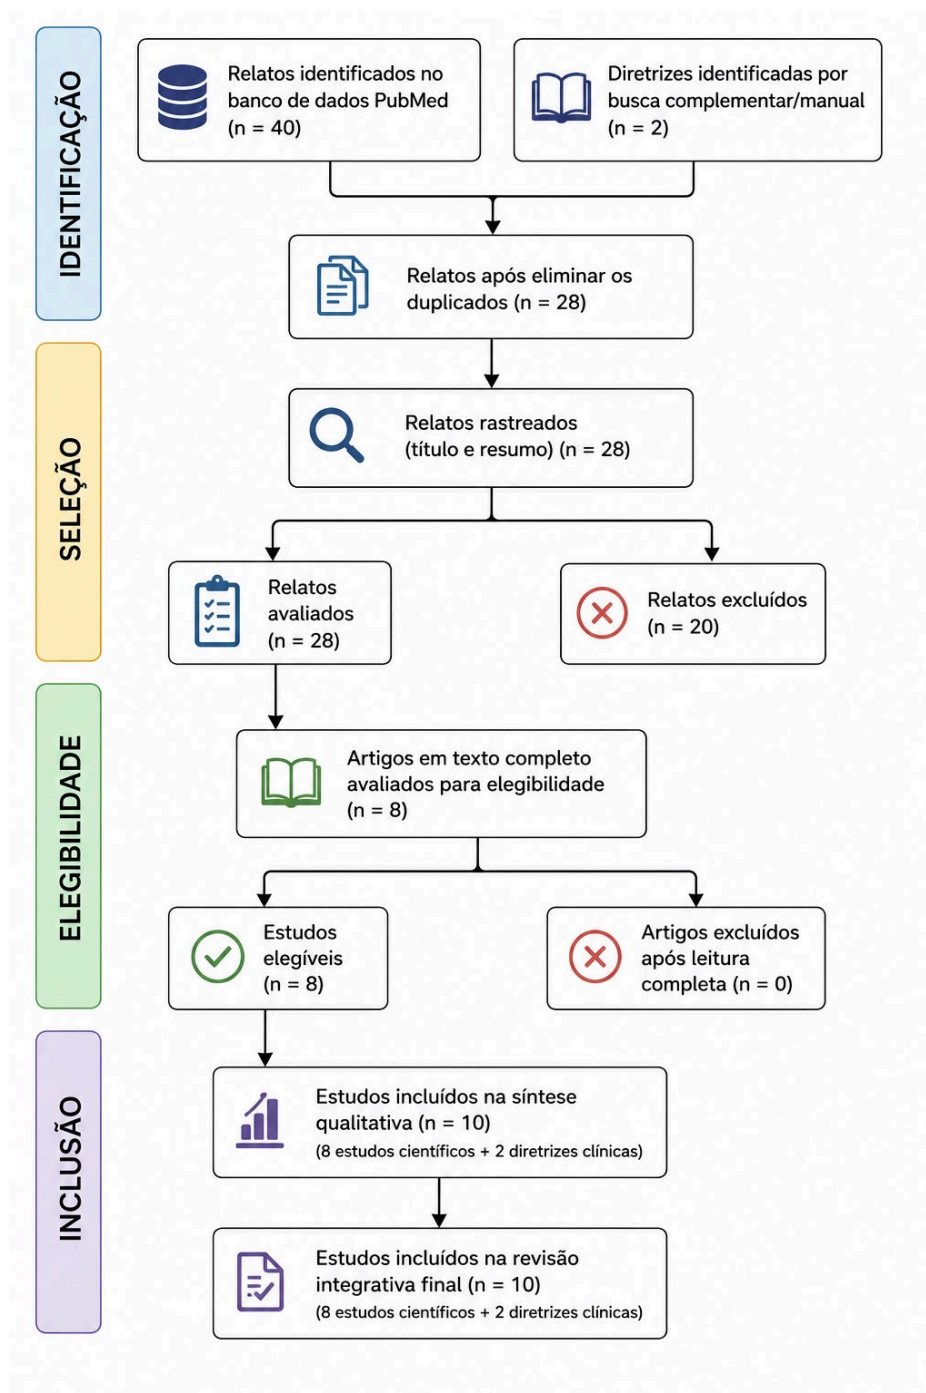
IDENTIFICAÇÃO

Relatos identificados no banco de dados PubMed (n = 40)

Diretrizes identificadas por busca complementar/manual (n = 2)

Relatos após eliminar os duplicados (n = 28)

SELEÇÃO

Relatos rastreados (título e resumo) (n = 28)

Relatos avaliados (n = 28)

Relatos excluídos (n = 20)

ELEGIBILIDADE

Artigos em texto completo avaliados para elegibilidade (n = 8)

Estudos elegíveis (n = 8)

Artigos excluídos após leitura completa (n = 0)

INCLUSÃO

Estudos incluídos na síntese qualitativa (n = 10)
(8 estudos científicos + 2 diretrizes clínicas)

Estudos incluídos na revisão integrativa final (n = 10)
(8 estudos científicos + 2 diretrizes clínicas)